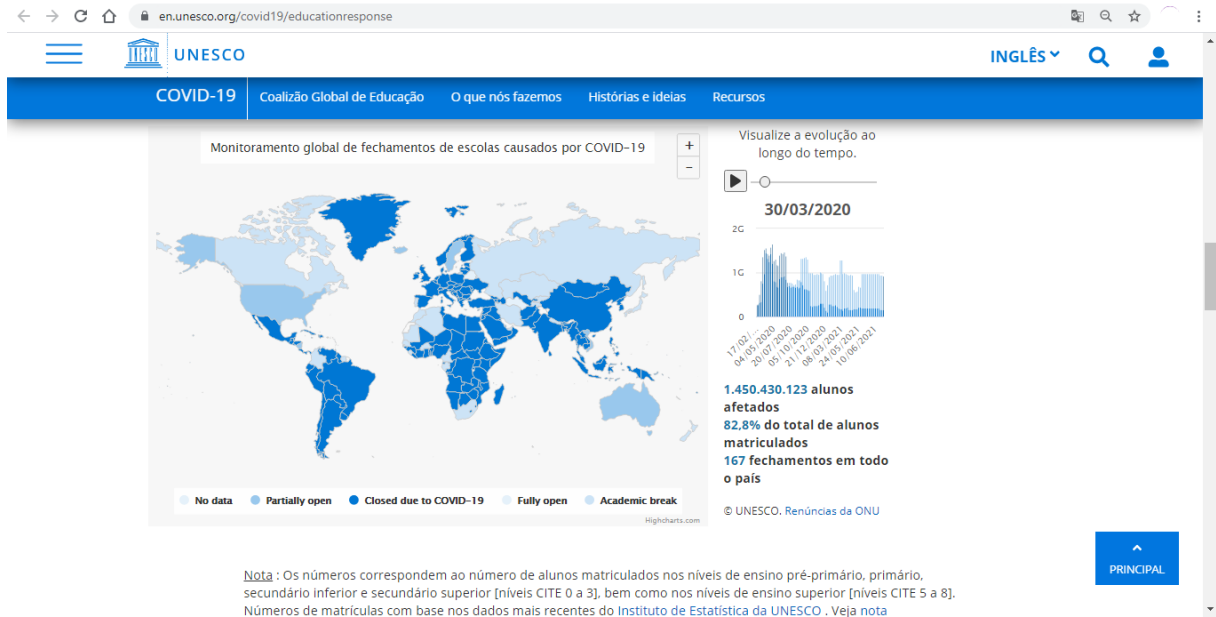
en.unesco.org/covid19/educationresponse

UNESCO

INGLÊS

COVID-19 Coalizão Global de Educação O que nós fazemos Histórias e ideias Recursos

Monitoramento global de fechamentos de escolas causados por COVID-19

+
−

Visualize a evolução ao longo do tempo.

30/03/2020

2G
1G
0

17/02/... 04/05/2020 20/07/2020 05/10/2020 21/12/2020 08/03/2021 24/05/2021 10/06/2021

1.450.430.123 alunos afetados
82,8% do total de alunos matriculados
167 fechamentos em todo o país

© UNESCO. Renúncias da ONU

No data Partially open Closed due to COVID-19 Fully open Academic break

Highcharts.com

PRINCIPAL

Nota : Os números correspondem ao número de alunos matriculados nos níveis de ensino pré-primário, primário, secundário inferior e secundário superior [níveis CITE 0 a 3], bem como nos níveis de ensino superior [níveis CITE 5 a 8]. Números de matrículas com base nos dados mais recentes do Instituto de Estatística da UNESCO . Veja nota